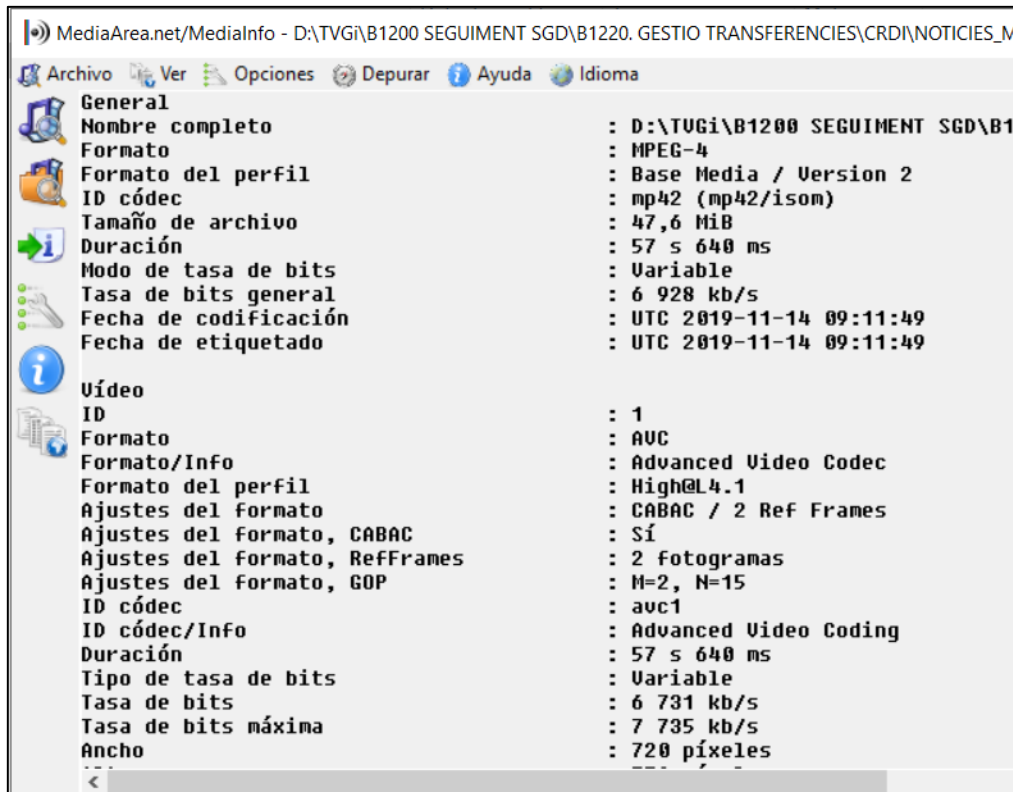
MediaArea.net/MediaInfo - D:\TVGi\B1200 SEGUIMENT SGD\B1220. GESTIO TRANSFERENCIES\CRDI\NOTICIES_M

Archivo Ver Opciones Depurar Ayuda Idioma

General
Nombre completo : D:\TVGi\B1200 SEGUIMENT SGD\B1
Formato : MPEG-4
Formato del perfil : Base Media / Version 2
ID códec : mp42 (mp42/isom)
Tamaño de archivo : 47,6 MiB
Duración : 57 s 640 ms
Modo de tasa de bits : Variable
Tasa de bits general : 6 928 kb/s
Fecha de codificación : UTC 2019-11-14 09:11:49
Fecha de etiquetado : UTC 2019-11-14 09:11:49

Vídeo
ID : 1
Formato : AVC
Formato/Info : Advanced Video Codec
Formato del perfil : High@L4.1
Ajustes del formato : CABAC / 2 Ref Frames
Ajustes del formato, CABAC : Sí
Ajustes del formato, RefFrames : 2 fotogramas
Ajustes del formato, GOP : M=2, N=15
ID códec : avc1
ID códec/Info : Advanced Video Coding
Duración : 57 s 640 ms
Tipo de tasa de bits : Variable
Tasa de bits : 6 731 kb/s
Tasa de bits máxima : 7 735 kb/s
Ancho : 720 píxeles
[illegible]